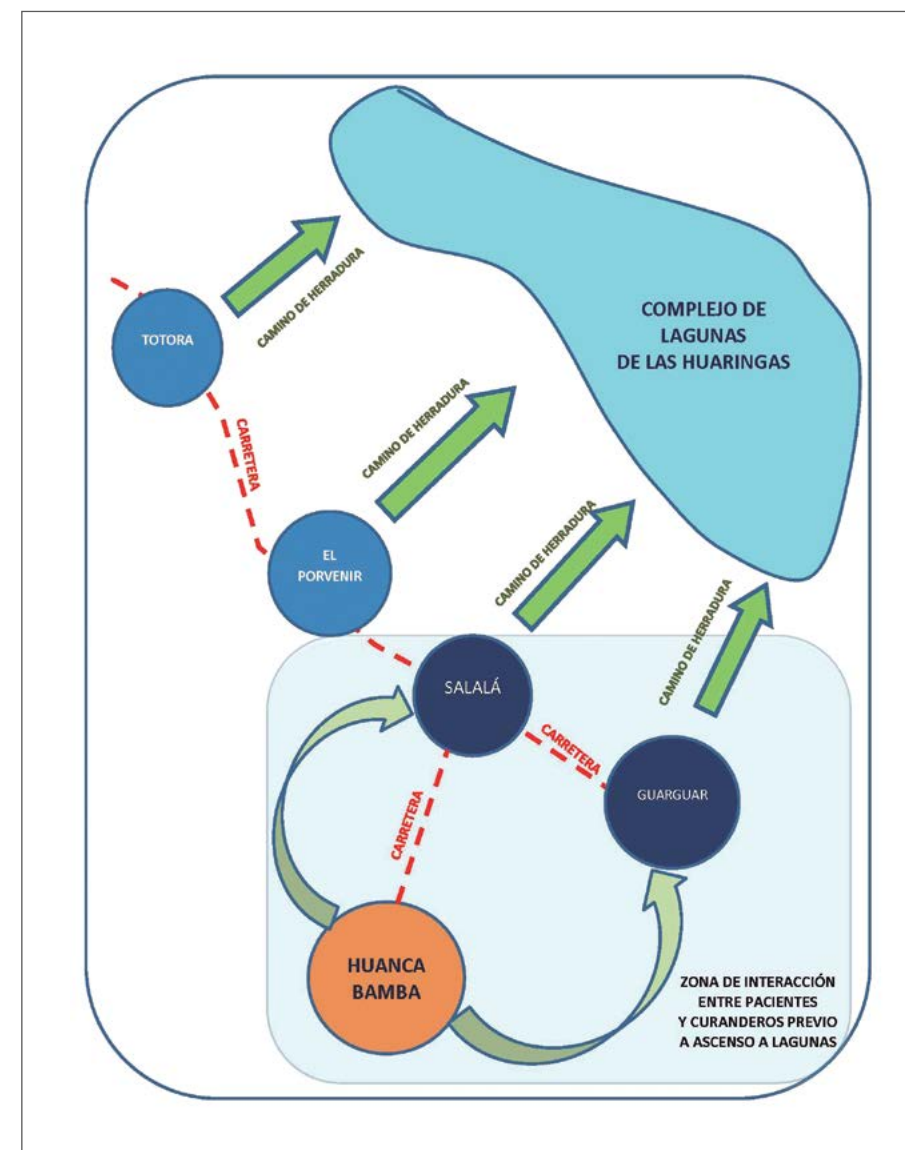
COMPLEJO DE LAGUNAS DE LAS HUARINGAS

TOTORA

CAMINO DE HERRADURA

CARRETERA

CAMINO DE HERRADURA

EL PORVENIR

CAMINO DE HERRADURA

CAMINO DE HERRADURA

SALALÁ

CARRETERA

GUARGUAR

CARRETERA

HUANCA BAMBA

ZONA DE INTERACCIÓN ENTRE PACIENTES Y CURANDEROS PREVIO A ASCENSO A LAGUNAS